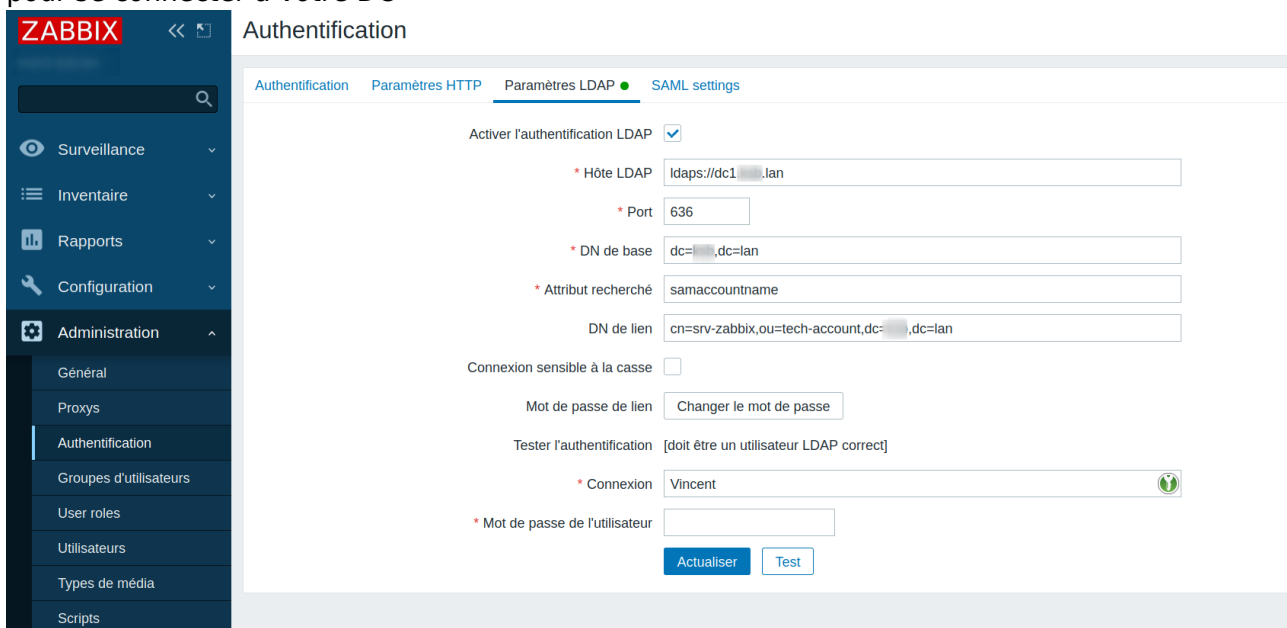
ZABBIX

Surveillance
Inventaire
Rapports
Configuration
Administration
Général
Proxys
Authentification
Groupes d'utilisateurs
User roles
Utilisateurs
Types de média
Scripts

Authentification

Authentification Paramètres HTTP Paramètres LDAP SAML settings

Activer l'authentification LDAP
* Hôte LDAP ldaps://dc1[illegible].lan
* Port 636
* DN de base dc=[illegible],dc=lan
* Attribut recherché samaccountname
DN de lien cn=srv-zabbix,ou=tech-account,dc=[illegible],dc=lan
Connexion sensible à la casse
Mot de passe de lien Changer le mot de passe
Tester l'authentification [doit être un utilisateur LDAP correct]
* Connexion Vincent
* Mot de passe de l'utilisateur
Actualiser Test